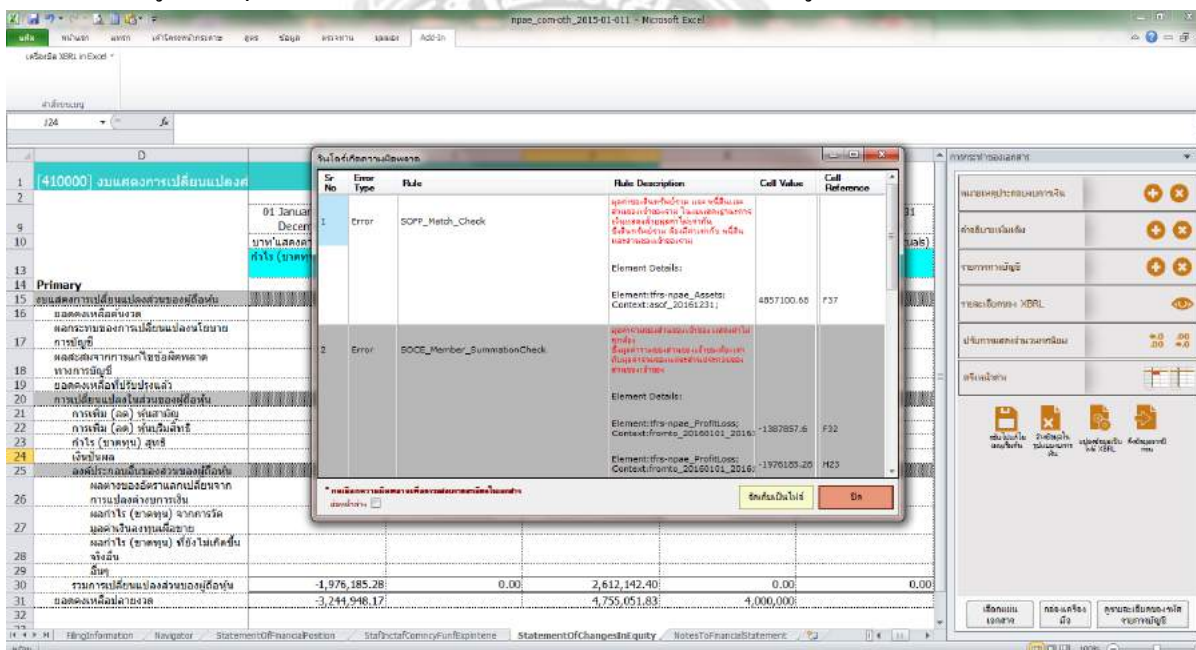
npae_com-oth_2015-01-011 - Microsoft Excel

Add-In

J24

[410000] งบแสดงการเปลี่ยนแปลงส

01 January
Decem
บาท'แสดงค
กำไร (ขาดทุ

Primary
งบแสดงการเปลี่ยนแปลงส่วนของผู้ถือหุ้น
ยอดคงเหลือต้นงวด
ผลกระทบของการเปลี่ยนแปลงนโยบายการบัญชี
ผลสะสมจากการแก้ไขข้อผิดพลาดทางการบัญชี
ยอดคงเหลือที่ปรับปรุงแล้ว
การเปลี่ยนแปลงในส่วนของผู้ถือหุ้น
การเพิ่ม (ลด) หุ้นสามัญ
การเพิ่ม (ลด) หุ้นบุริมสิทธิ
กำไร (ขาดทุน) สุทธิ
เงินปันผล
องค์ประกอบอื่นของส่วนของผู้ถือหุ้น
ผลต่างของอัตราแลกเปลี่ยนจากการแปลงค่างบการเงิน
ผลกำไร (ขาดทุน) จากการวัดมูลค่าเงินลงทุนเผื่อขาย
ผลกำไร (ขาดทุน) ที่ยังไม่เกิดขึ้นจริงอื่น
อื่นๆ
รวมการเปลี่ยนแปลงส่วนของผู้ถือหุ้น | -1,976,185.28 | 0.00 | 2,612,142.40 | 0.00 | 0.00
ยอดคงเหลือปลายงวด | -3,244,948.17 | | 4,755,051.83 | 4,000,000

| Sr No | Error Type | Rule | Rule Description | Cell Value | Cell Reference |
|---|---|---|---|---|---|
| 1 | Error | SOFP_Match_Check | Element Details: Element:tfrs-npae_Assets; Context:asof_20161231; | 4857100.68 | F37 |
| 2 | Error | SOCE_Member_SummationCheck | Element Details: Element:tfrs-npae_ProfitLoss; Context:fromto_20160101_2016 | -1387857.6 | F32 |
| | | | Element:tfrs-npae_ProfitLoss; Context:fromto_20160101_2016 | -1976185.28 | H23 |

ปิด

XBRL

FilingInformation | Navigator | StatementOfFinancialPosition | StatementOfChangesInEquity | NotesToFinancialStatement